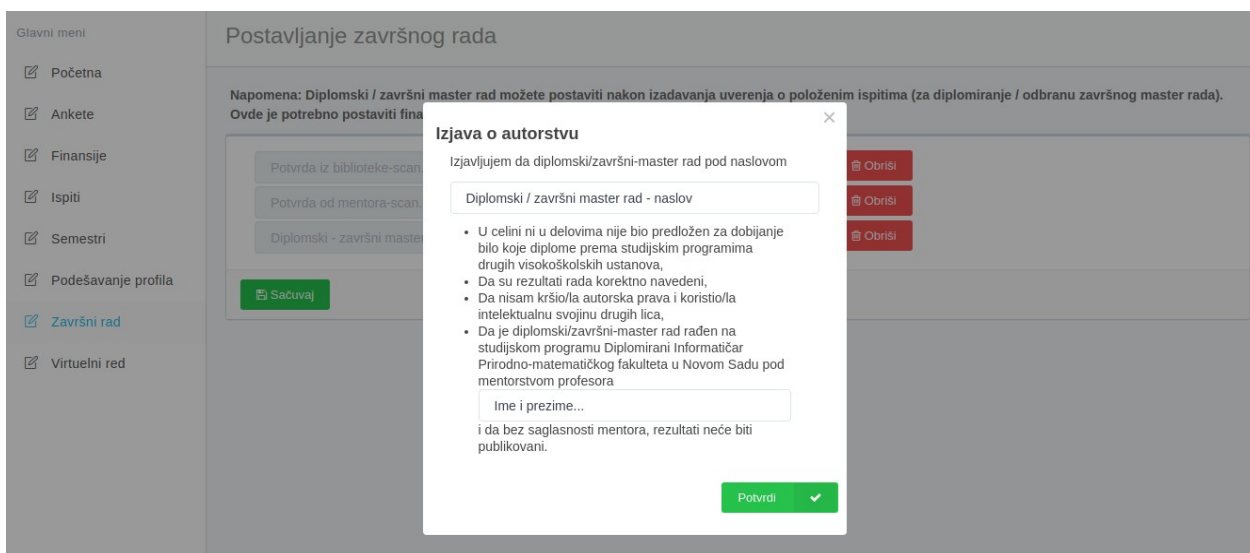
Glavni meni

Početna

Ankete

Finansije

Ispiti

Semestri

Podešavanje profila

Završni rad

Virtuelni red

Postavljanje završnog rada

Napomena: Diplomski / završni master rad možete postaviti nakon izadavanja uverenja o položenim ispitima (za diplomiranje / odbranu završnog master rada). Ovde je potrebno postaviti fina

Potvrda iz biblioteke-scan.

Potvrda od mentora-scan.

Diplomski - završni master

Obriši

Obriši

Obriši

Sačuvaj

Izjava o autorstvu

×

Izjavljujem da diplomski/završni-master rad pod naslovom

Diplomski / završni master rad - naslov

- U celini ni u delovima nije bio predložen za dobijanje bilo koje diplome prema studijskim programima drugih visokoškolskih ustanova,
- Da su rezultati rada korektno navedeni,
- Da nisam kršio/la autorska prava i koristio/la intelektualnu svojinu drugih lica,
- Da je diplomski/završni-master rad rađen na studijskom programu Diplomirani Informatičar Prirodno-matematičkog fakulteta u Novom Sadu pod mentorstvom profesora

Ime i prezime...

i da bez saglasnosti mentora, rezultati neće biti publikovani.

Potvrdi